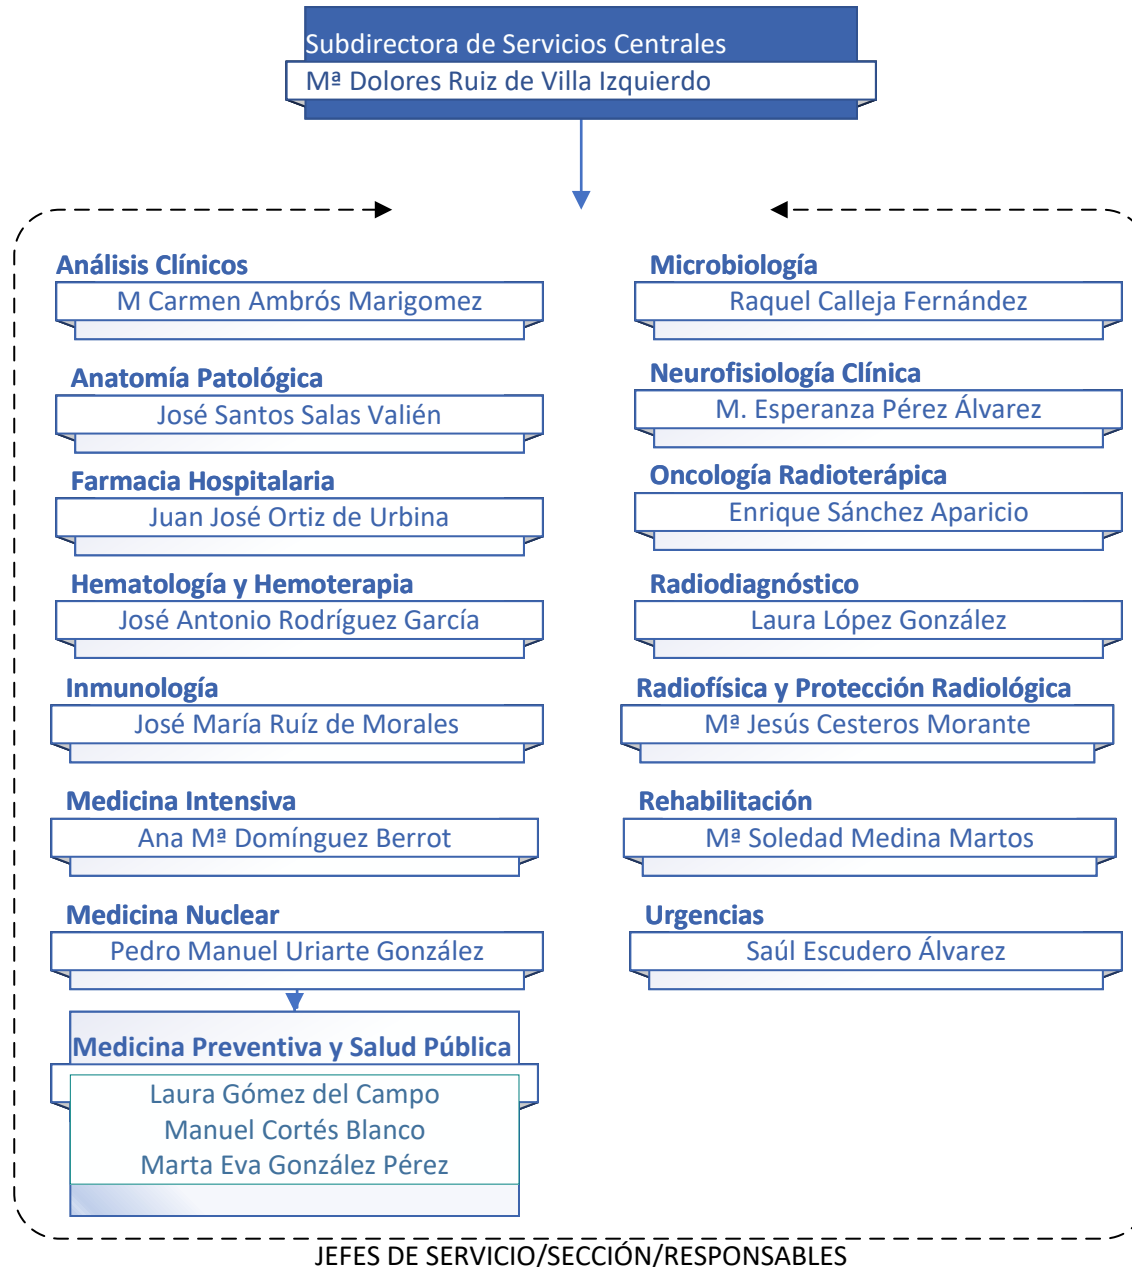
Subdirectora de Servicios Centrales
Mª Dolores Ruiz de Villa Izquierdo

Análisis Clínicos
M Carmen Ambrós Marigomez

Anatomía Patológica
José Santos Salas Valién

Farmacia Hospitalaria
Juan José Ortiz de Urbina

Hematología y Hemoterapia
José Antonio Rodríguez García

Inmunología
José María Ruíz de Morales

Medicina Intensiva
Ana Mª Domínguez Berrot

Medicina Nuclear
Pedro Manuel Uriarte González

Medicina Preventiva y Salud Pública
Laura Gómez del Campo
Manuel Cortés Blanco
Marta Eva González Pérez

Microbiología
Raquel Calleja Fernández

Neurofisiología Clínica
M. Esperanza Pérez Álvarez

Oncología Radioterápica
Enrique Sánchez Aparicio

Radiodiagnóstico
Laura López González

Radiofísica y Protección Radiológica
Mª Jesús Cesteros Morante

Rehabilitación
Mª Soledad Medina Martos

Urgencias
Saúl Escudero Álvarez

JEFES DE SERVICIO/SECCIÓN/RESPONSABLES